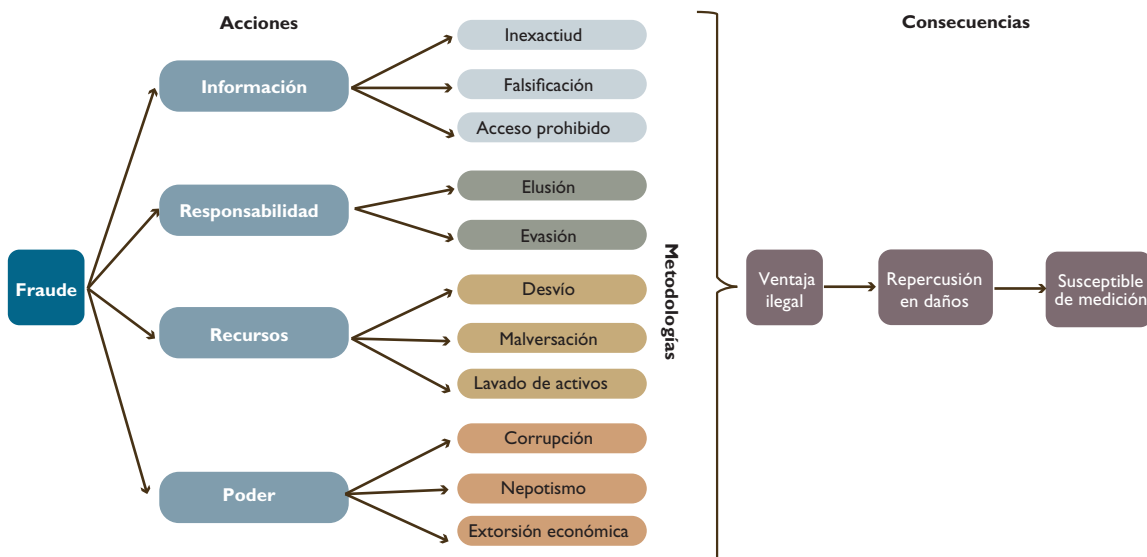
Acciones

Consecuencias

Fraude

Información

Inexactiud

Falsificación

Acceso prohibido

Responsabilidad

Elusión

Evasión

Recursos

Desvío

Malversación

Lavado de activos

Poder

Corrupción

Nepotismo

Extorsión económica

Metodologías

Ventaja ilegal

Repercusión en daños

Susceptible de medición